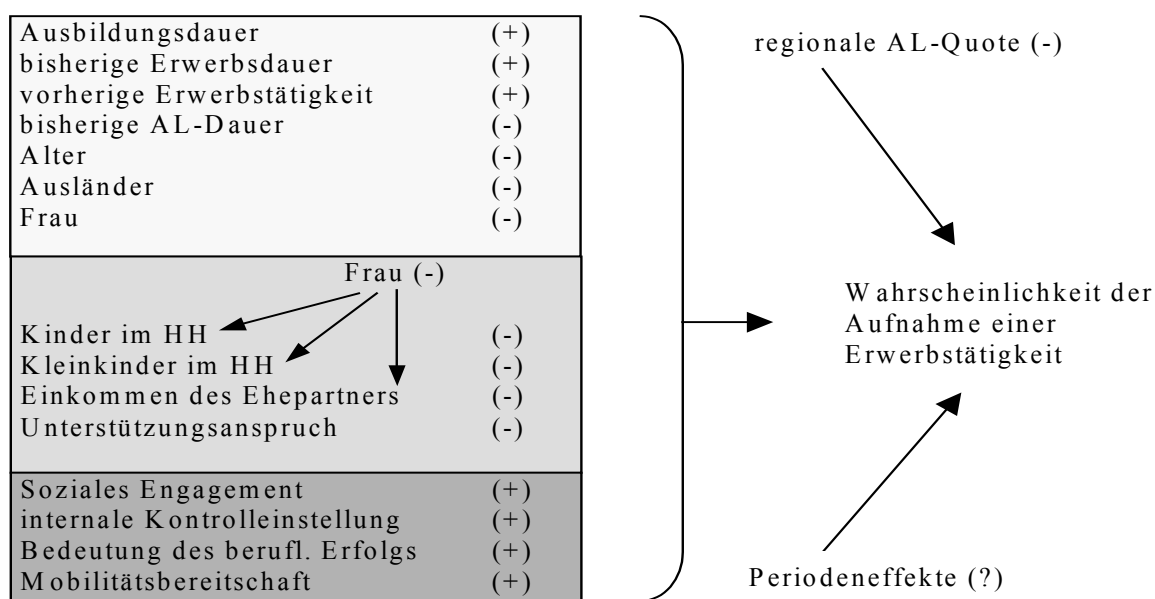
| | |
|---|---|
| Ausbildungsdauer | (+) |
| bisherige Erwerbsdauer | (+) |
| vorherige Erwerbstätigkeit | (+) |
| bisherige AL-Dauer | (-) |
| Alter | (-) |
| Ausländer | (-) |
| Frau | (-) |

Frau (-)

| | |
|---|---|
| Kinder im HH | (-) |
| Kleinkinder im HH | (-) |
| Einkommen des Ehepartners | (-) |
| Unterstützungsanspruch | (-) |

| | |
|---|---|
| Soziales Engagement | (+) |
| internale Kontrolleinstellung | (+) |
| Bedeutung des berufl. Erfolgs | (+) |
| Mobilitätsbereitschaft | (+) |

regionale AL-Quote (-)

Wahrscheinlichkeit der Aufnahme einer Erwerbstätigkeit

Periodeneffekte (?)